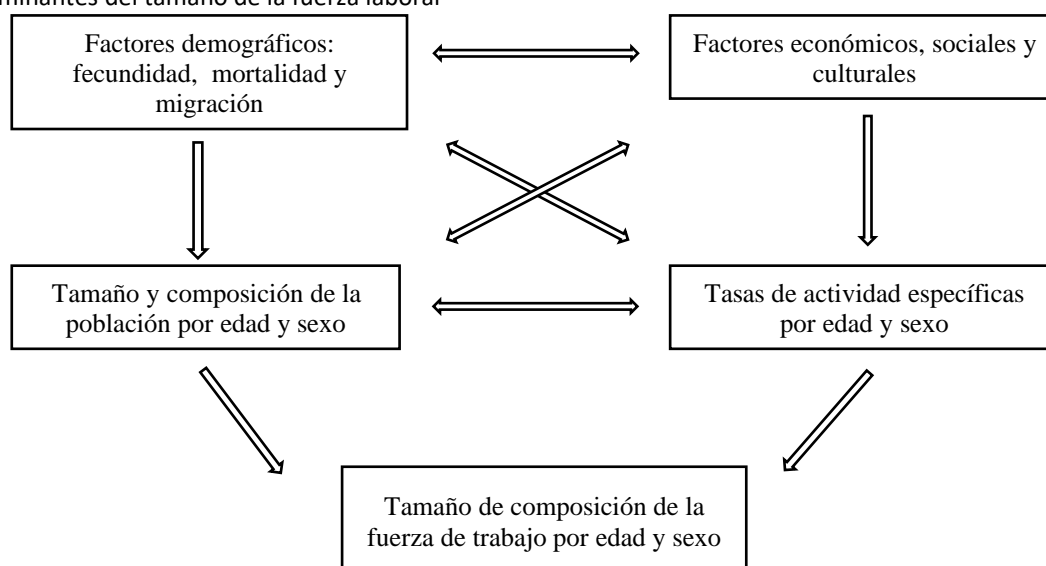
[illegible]minantes del tamaño de la fuerza laboral

Factores demográficos: fecundidad, mortalidad y migración

Factores económicos, sociales y culturales

Tamaño y composición de la población por edad y sexo

Tasas de actividad específicas por edad y sexo

Tamaño de composición de la fuerza de trabajo por edad y sexo